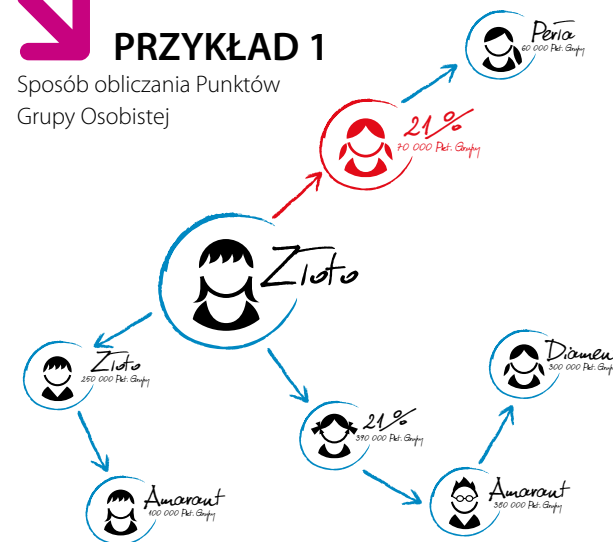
PRZYKŁAD 1

Sposób obliczania Punktów Grupy Osobistej

Perła
60 000 Pkt. Grupy

21%
70 000 Pkt. Grupy

Złoto

Złoto
250 000 Pkt. Grupy

Diament
300 000 Pkt. Grupy

21%
390 000 Pkt. Grupy

Amarant
100 000 Pkt. Grupy

Amarant
380 000 Pkt. Grupy